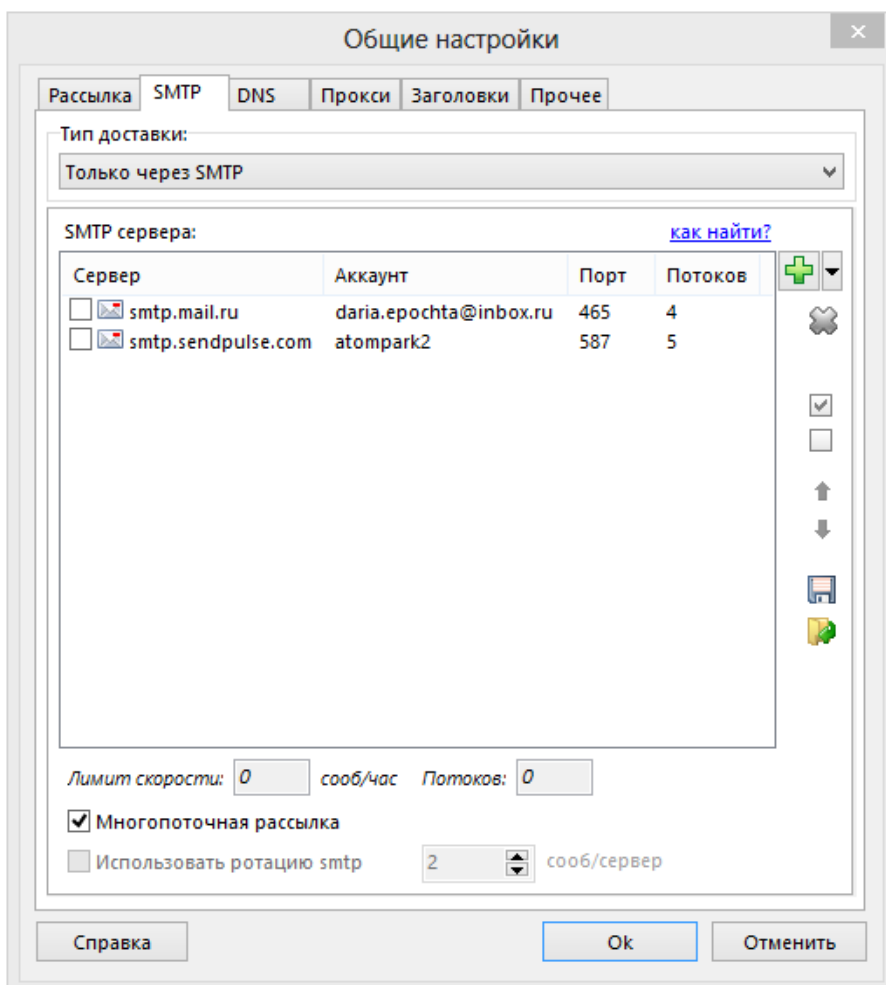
Общие настройки

Рассылка | SMTP | DNS | Прокси | Заголовки | Прочее

Тип доставки:

Только через SMTP

SMTP сервера: как найти?

| Сервер | Аккаунт | Порт | Потоков |
|---|---|---|---|
| smtp.mail.ru | daria.epochta@inbox.ru | 465 | 4 |
| smtp.sendpulse.com | atompark2 | 587 | 5 |

Лимит скорости: 0 сооб/час Потоков: 0

Многопоточная рассылка

Использовать ротацию smtp 2 сооб/сервер

Справка Ok Отменить